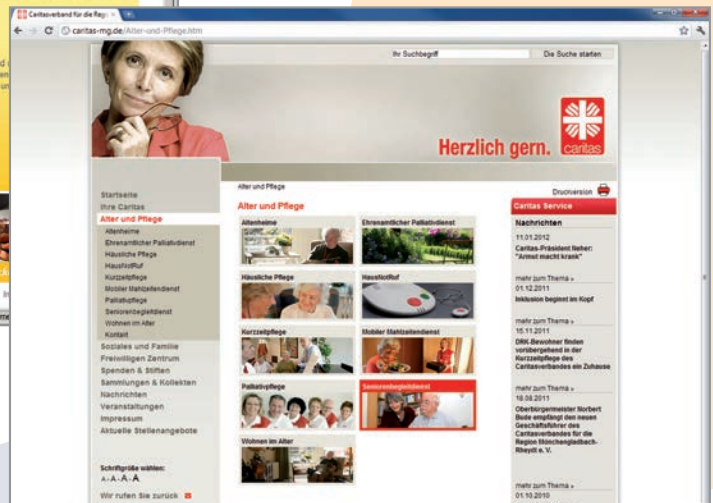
Caritasverband für die Reg ×

caritas-mg.de/Alter-und-Pflege.htm

Ihr Suchbegriff

Die Suche starten

Herzlich gern.

caritas

Startseite
Ihre Caritas
Alter und Pflege
Altenheime
Ehrenamtlicher Palliativdienst
Häusliche Pflege
Hausnotruf
Kurzzeitpflege
Mobiler Mahlzeitendienst
Palliativpflege
Seniorenbegleitdienst
Wohnen im Alter
Kontakt
Soziales und Familie
Freiwilligen Zentrum
Spenden & Stiften
Sammlungen & Kollekten
Nachrichten
Veranstaltungen
Impressum
Aktuelle Stellenangebote

Schriftgröße wählen:
A - A - A - A

Wir rufen Sie zurück

Alter und Pflege

Druckversion

Alter und Pflege

Altenheime

Ehrenamtlicher Palliativdienst

Häusliche Pflege

Hausnotruf

Kurzzeitpflege

Mobiler Mahlzeitendienst

Palliativpflege

Seniorenbegleitdienst

Wohnen im Alter

Caritas Service

Nachrichten

11.01.2012
Caritas-Präsident Neher: "Armut macht krank"

mehr zum Thema »
01.12.2011
Inklusion beginnt im Kopf

mehr zum Thema »
15.11.2011
DRK-Bewohner finden vorübergehend in der Kurzzeitpflege des Caritasverbandes ein Zuhause

mehr zum Thema »
16.08.2011
Oberbürgermeister Norbert Bude empfängt den neuen Geschäftsführer des Caritasverbandes für die Region Mönchengladbach-Rheydt e. V.

mehr zum Thema »
01.10.2010